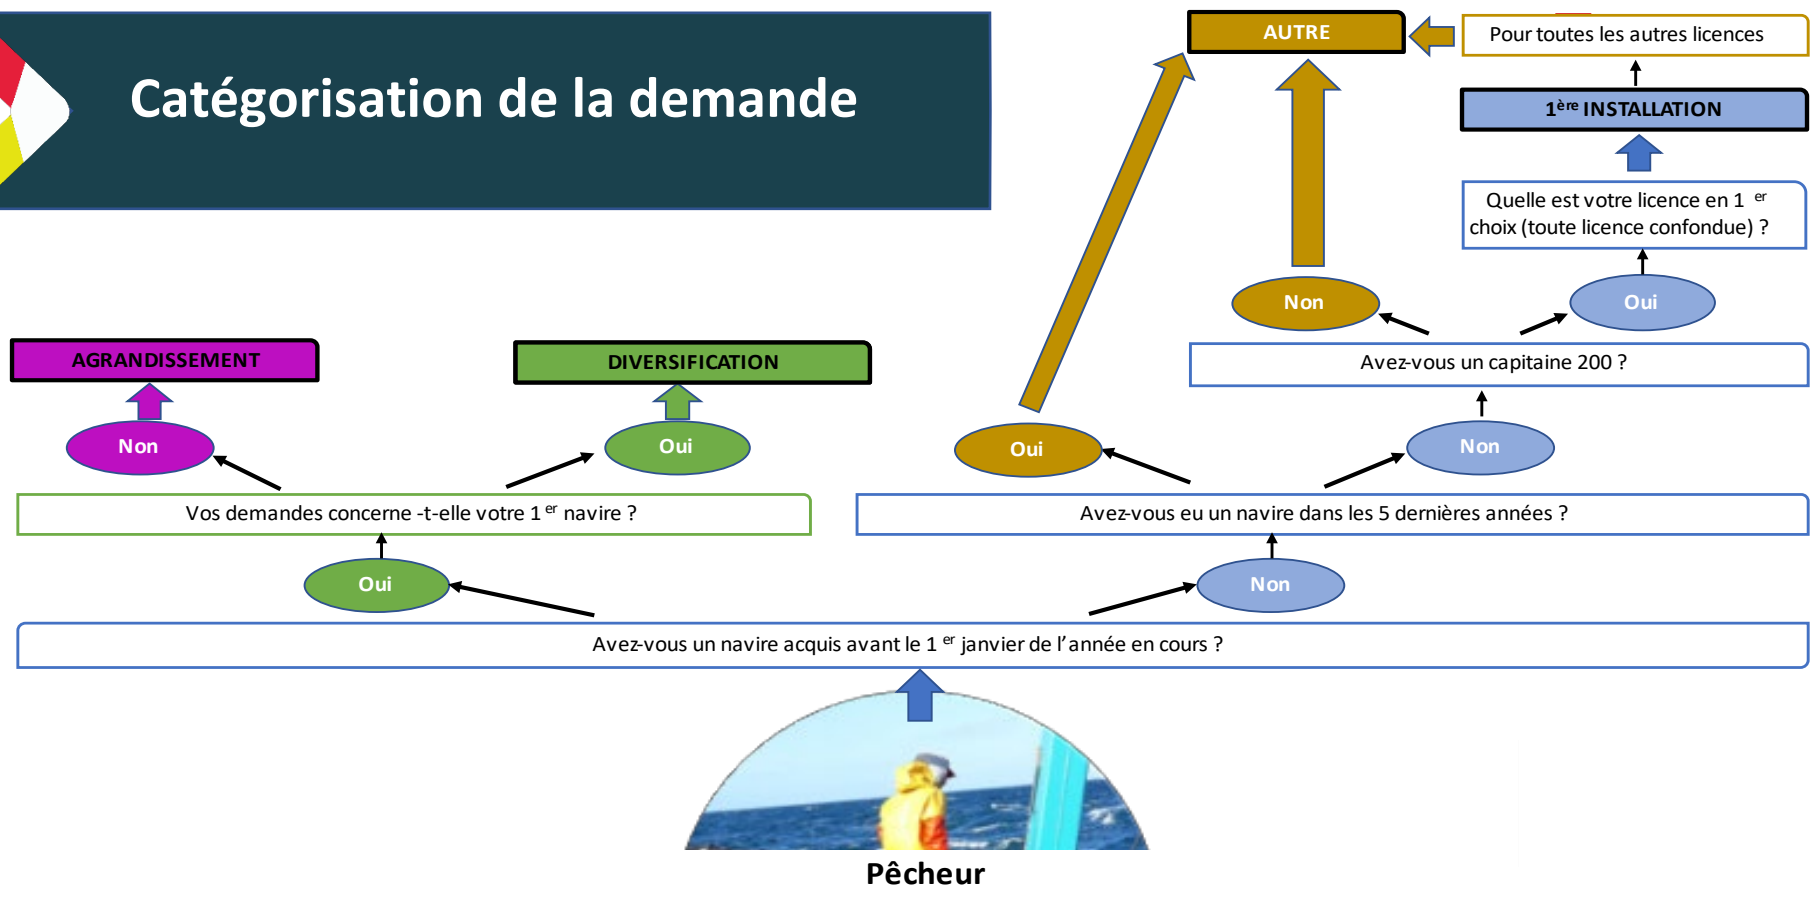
Catégorisation de la demande

AUTRE

Pour toutes les autres licences

1ère INSTALLATION

Quelle est votre licence en 1 er choix (toute licence confondue) ?

Non

Oui

Avez-vous un capitaine 200 ?

AGRANDISSEMENT

DIVERSIFICATION

Non

Oui

Oui

Non

Vos demandes concerne -t-elle votre 1 er navire ?

Avez-vous eu un navire dans les 5 dernières années ?

Oui

Non

Avez-vous un navire acquis avant le 1 er janvier de l'année en cours ?

Pêcheur